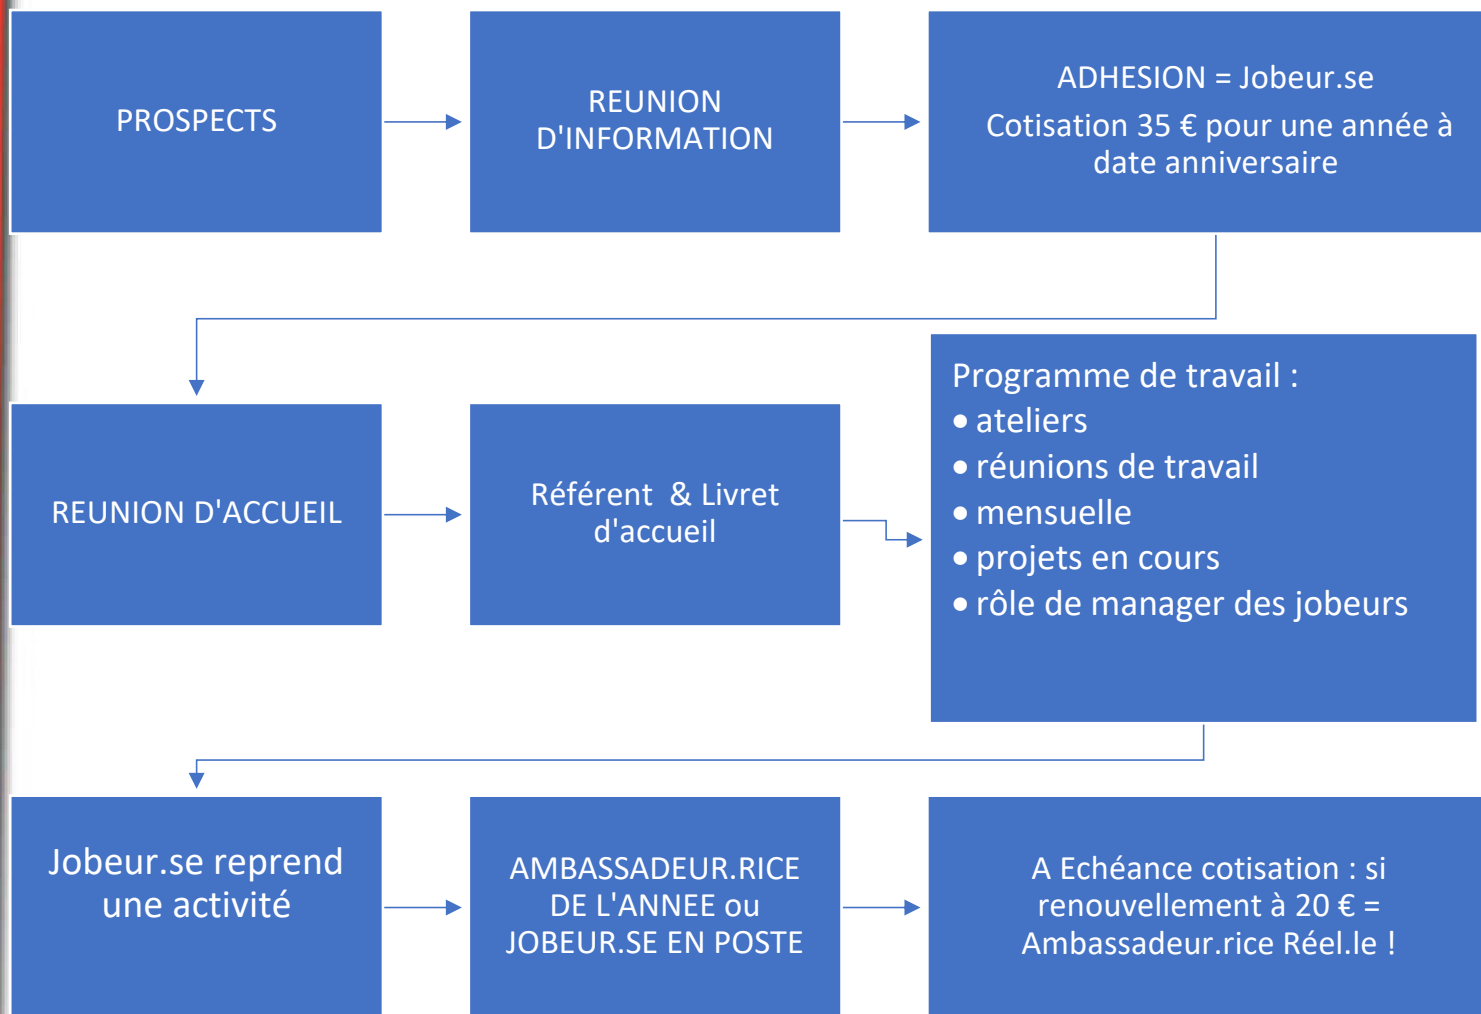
PROSPECTS

REUNION D'INFORMATION

ADHESION = Jobeur.se

Cotisation 35 € pour une année à date anniversaire

REUNION D'ACCUEIL

Référent & Livret d'accueil

Programme de travail :
• ateliers
• réunions de travail
• mensuelle
• projets en cours
• rôle de manager des jobeurs

Jobeur.se reprend une activité

AMBASSADEUR.RICE DE L'ANNEE ou JOBEUR.SE EN POSTE

A Echéance cotisation : si renouvellement à 20 € = Ambassadeur.rice Réel.le !